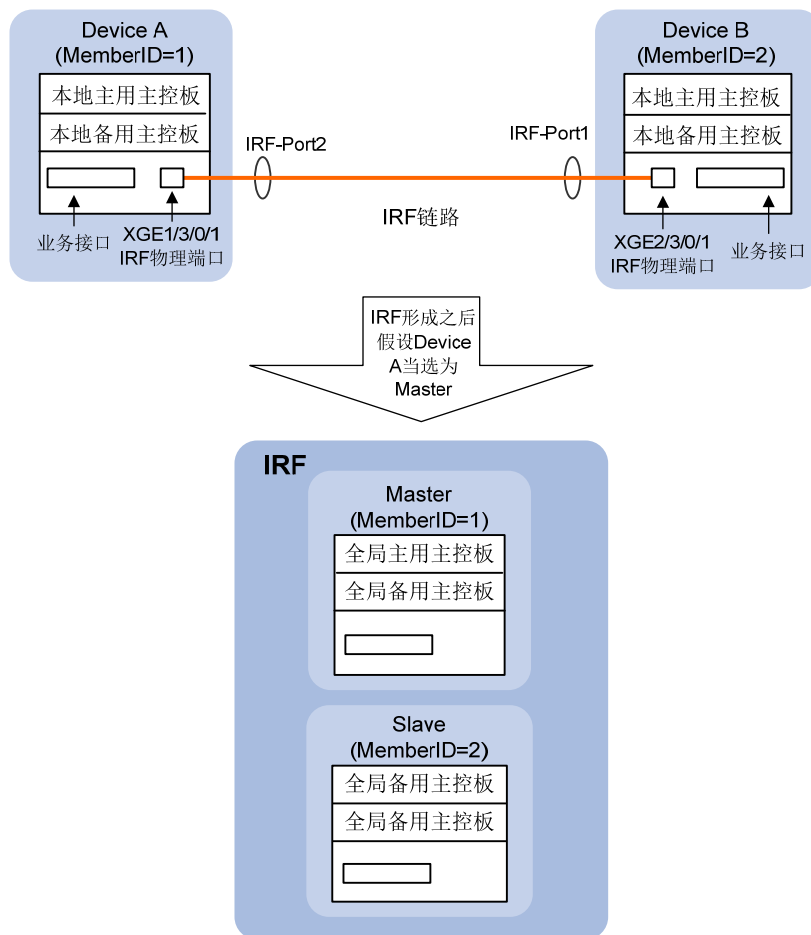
Device A
(MemberID=1)
本地主用主控板
本地备用主控板
业务接口
XGE1/3/0/1
IRF物理端口

IRF-Port2

IRF链路

IRF-Port1

Device B
(MemberID=2)
本地主用主控板
本地备用主控板
XGE2/3/0/1
IRF物理端口
业务接口

IRF形成之后假设Device A当选为Master

IRF
Master
(MemberID=1)
全局主用主控板
全局备用主控板

Slave
(MemberID=2)
全局备用主控板
全局备用主控板